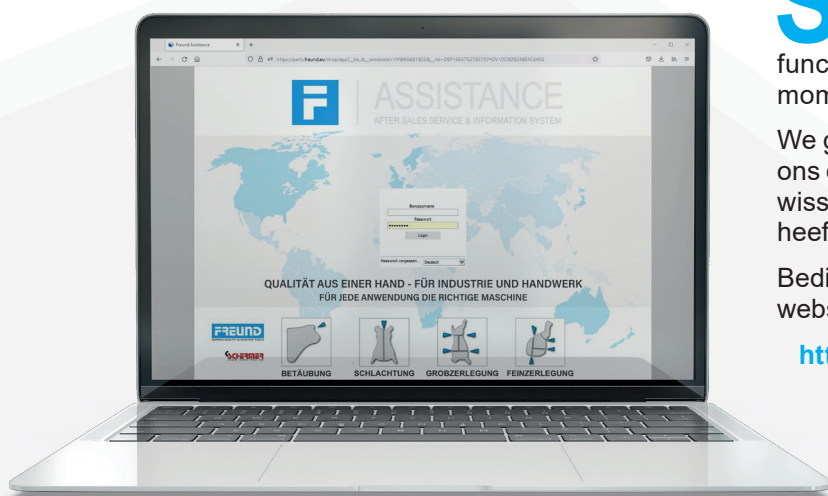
Freund Assistance

https://portal.freund.eu/

F | ASSISTANCE
AFTER SALES SERVICE & INFORMATION SYSTEM

Benutzername
Passwort
Login
Passwort vergessen... Deutsch

QUALITÄT AUS EINER HAND - FÜR INDUSTRIE UND HANDWERK
FÜR JEDE ANWENDUNG DIE RICHTIGE MASCHINE

FREUND
SCHERMER

BETÄUBUNG SCHLACHTUNG GROBZERLEGUNG FEINZERLEGUNG

S
func
mom

We g
ons
wiss
heef

Bedi
webs

htt